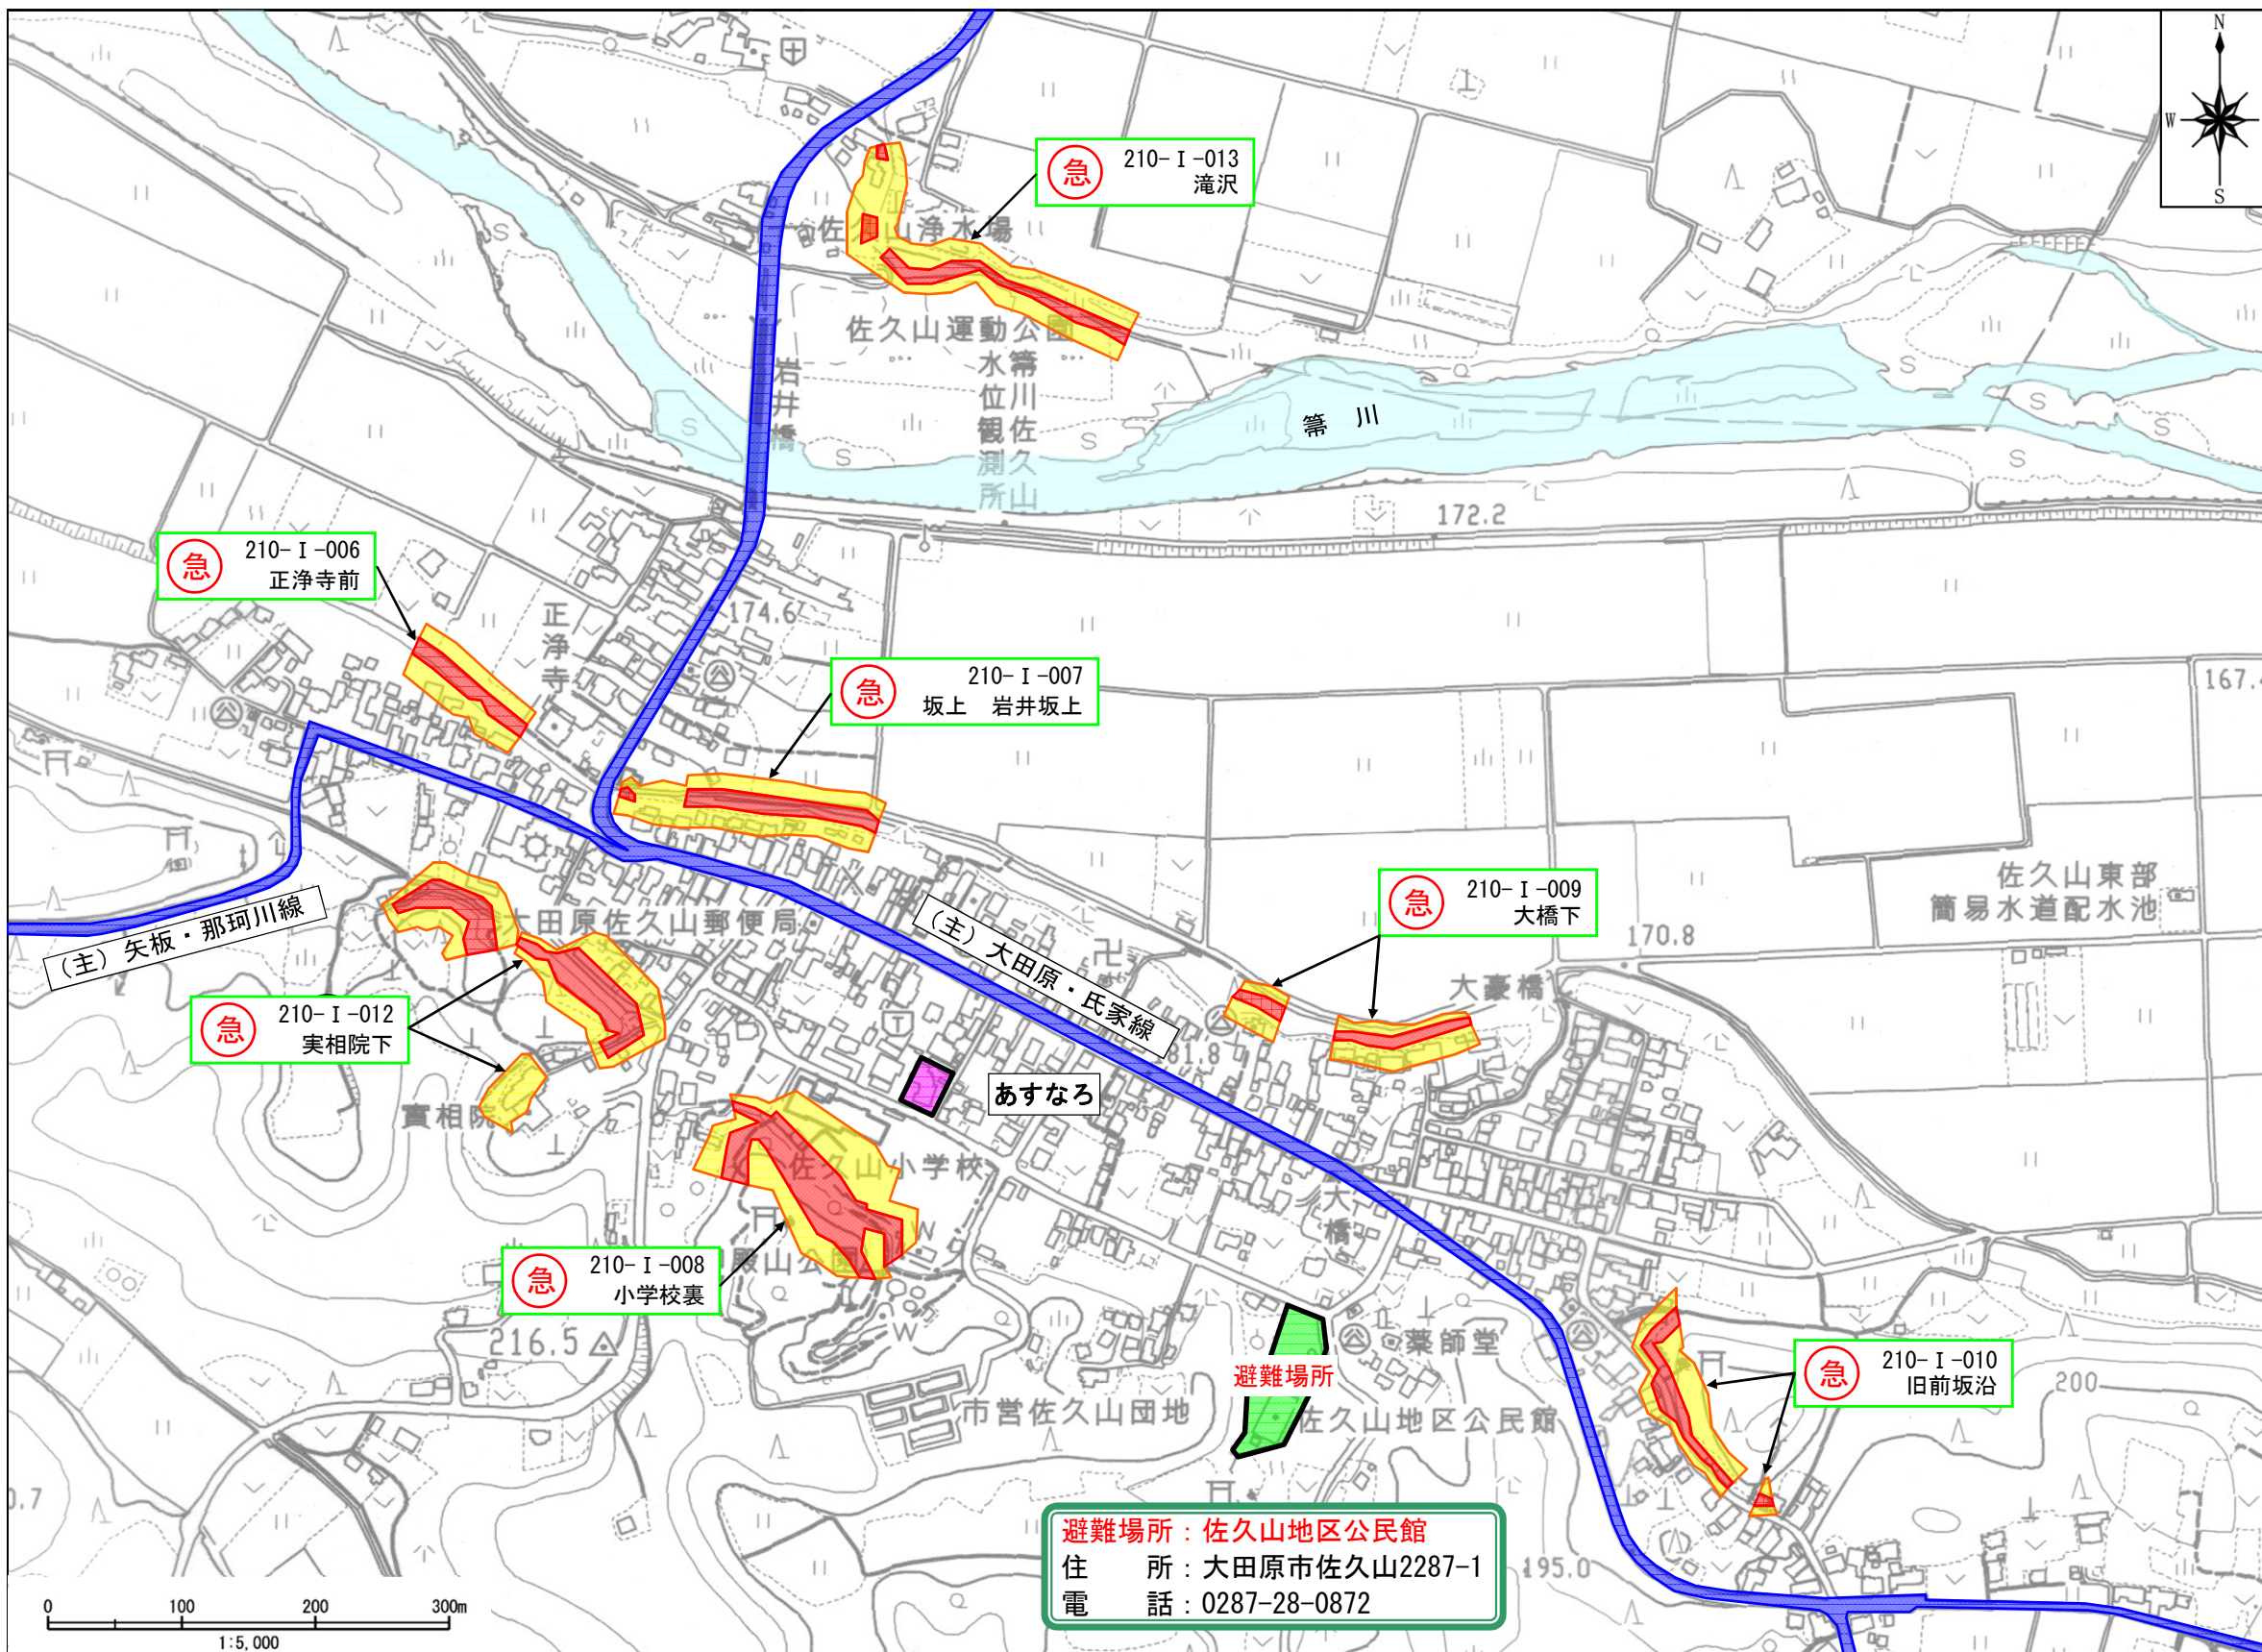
N
W
S

急 210-Ⅰ-013
滝沢

佐久山浄水場
佐久山運動公園
岩井橋
水位観測所
箒川佐久山
箒 川
172.2

急 210-Ⅰ-006
正浄寺前

正浄寺
174.6

急 210-Ⅰ-007
坂上 岩井坂上

167.4

(主) 矢板・那珂川線
大田原佐久山郵便局
(主) 大田原・氏家線

急 210-Ⅰ-009
大橋下

170.8
大豪橋

佐久山東部
簡易水道配水池

急 210-Ⅰ-012
実相院下

實相院
あすなろ
181.8
佐久山小学校
大橋

急 210-Ⅰ-008
小学校裏

佐久山公園
216.5
市営佐久山団地
避難場所
薬師堂
佐久山地区公民館

急 210-Ⅰ-010
旧前坂沿

200
195.0
0.7

避難場所：佐久山地区公民館
住 所：大田原市佐久山2287-1
電 話：0287-28-0872

0 100 200 300m
1:5,000